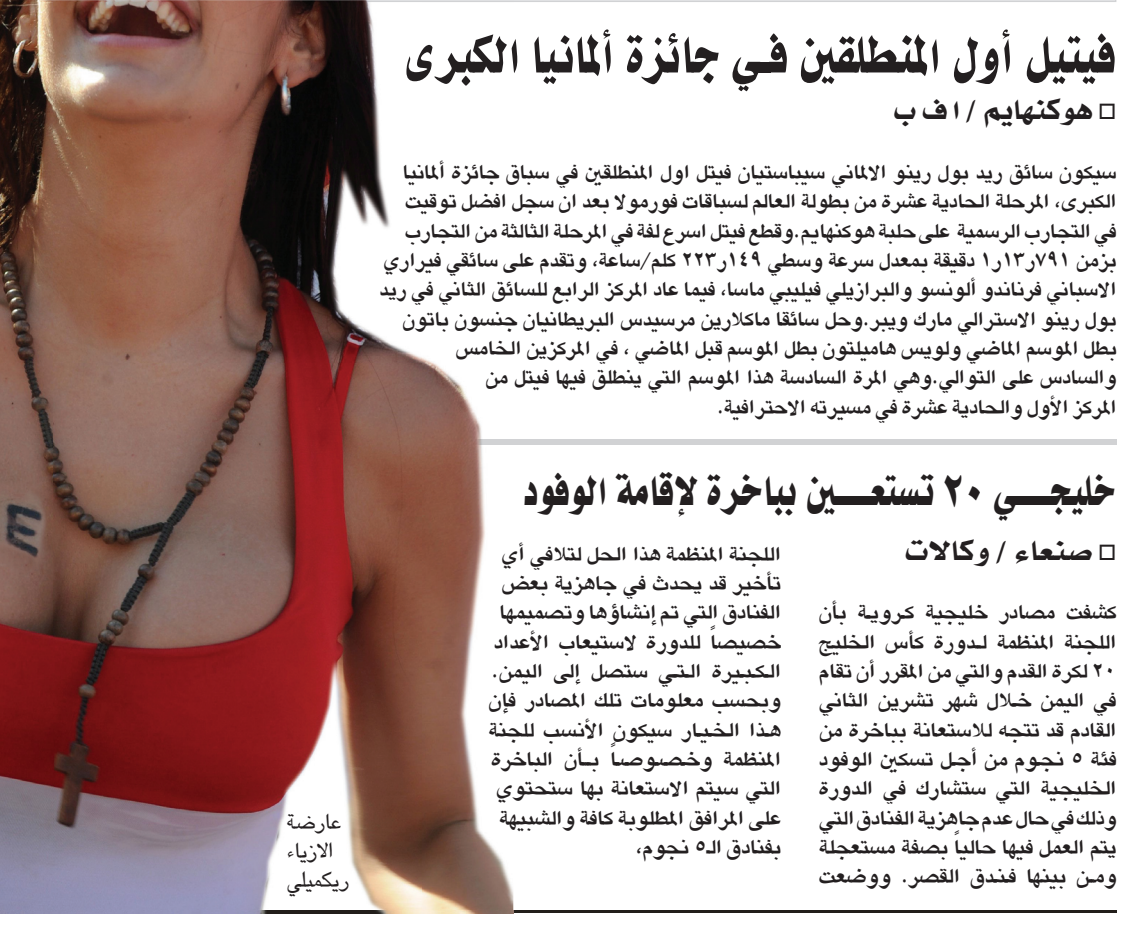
فيتيل أول المنطلقين في جائزة ألمانيا الكبرى

□ هوكنهايم / اف ب

سيكون سائق ريد بول رينو الالماني سيباستيان فيتل اول المنطلقين في سباق جائزة ألمانيا الكبرى، المرحلة الحادية عشرة من بطولة العالم لسباقات فورمولا بعد ان سجل افضل توقيت في التجارب الرسمية على حلبة هوكنهايم.وقطع فيتل اسرع لفة في المرحلة الثالثة من التجارب بزمن ٧٩١ر١٣ر١ دقيقة بمعدل سرعة وسطي ١٤٩ر٢٢٣ كلم/ساعة، وتقدم على سائقي فيراري الاسباني فرناندو ألونسو والبرازيلي فيليبي ماسا، فيما عاد المركز الرابع للسائق الثاني في ريد بول رينو الاسترالي مارك ويبر.وحل سائقا ماكلارين مرسيدس البريطانيان جنسون باتون بطل الموسم الماضي ولويس هاميلتون بطل الموسم قبل الماضي ، في المركزين الخامس والسادس على التوالي.وهي المرة السادسة هذا الموسم التي ينطلق فيها فيتل من المركز الأول والحادية عشرة في مسيرته الاحترافية.

خليجـــي ٢٠ تستعـــين بباخرة لإقامة الوفود

□ صنعاء / وكالات

كشفت مصادر خليجية كروية بأن اللجنة المنظمة لـدورة كأس الخليج ٢٠ لكرة القدم والتي من المقرر أن تقام في اليمن خلال شهر تشرين الثاني القادم قد تتجه للاستعانة بباخرة من فئة ٥ نجوم من أجل تسكين الوفود الخليجية التي ستشارك في الدورة وذلك في حال عدم جاهزية الفنادق التي يتم العمل فيها حالياً بصفة مستعجلة ومن بينها فندق القصر. ووضعت اللجنة المنظمة هذا الحل لتلافي أي تأخير قد يحدث في جاهزية بعض الفنادق التي تم إنشاؤها وتصميمها خصيصاً للدورة لاستيعاب الأعداد الكبيرة التي ستصل إلى اليمن. وبحسب معلومات تلك المصادر فإن هذا الخيار سيكون الأنسب للجنة المنظمة وخصوصاً بـأن الباخرة التي سيتم الاستعانة بها ستحتوي على المرافق المطلوبة كافة والشبيهة بفنادق الـ٥ نجوم،

عارضة الازياء ريكميلي